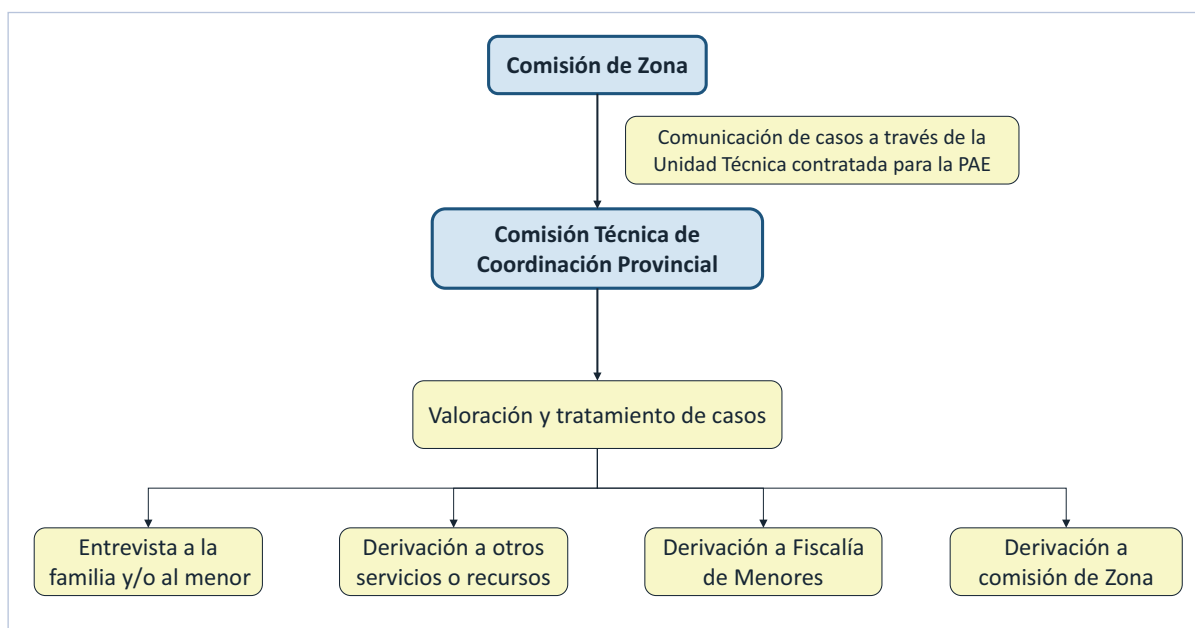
Comisión de Zona

Comunicación de casos a través de la Unidad Técnica contratada para la PAE

Comisión Técnica de Coordinación Provincial

Valoración y tratamiento de casos

Entrevista a la familia y/o al menor

Derivación a otros servicios o recursos

Derivación a Fiscalía de Menores

Derivación a comisión de Zona